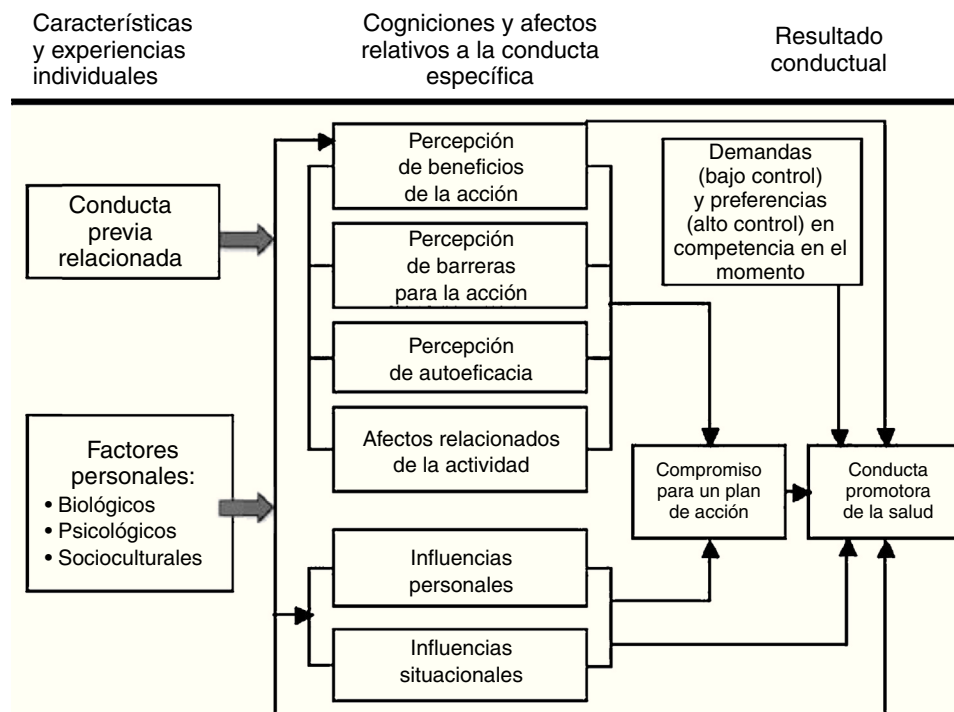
Características y experiencias individuales

Cogniciones y afectos relativos a la conducta específica

Resultado conductual

Conducta previa relacionada

Factores personales:
• Biológicos
• Psicológicos
• Socioculturales

Percepción de beneficios de la acción

Percepción de barreras para la acción

Percepción de autoeficacia

Afectos relacionados de la actividad

Influencias personales

Influencias situacionales

Demandas (bajo control) y preferencias (alto control) en competencia en el momento

Compromiso para un plan de acción

Conducta promotora de la salud